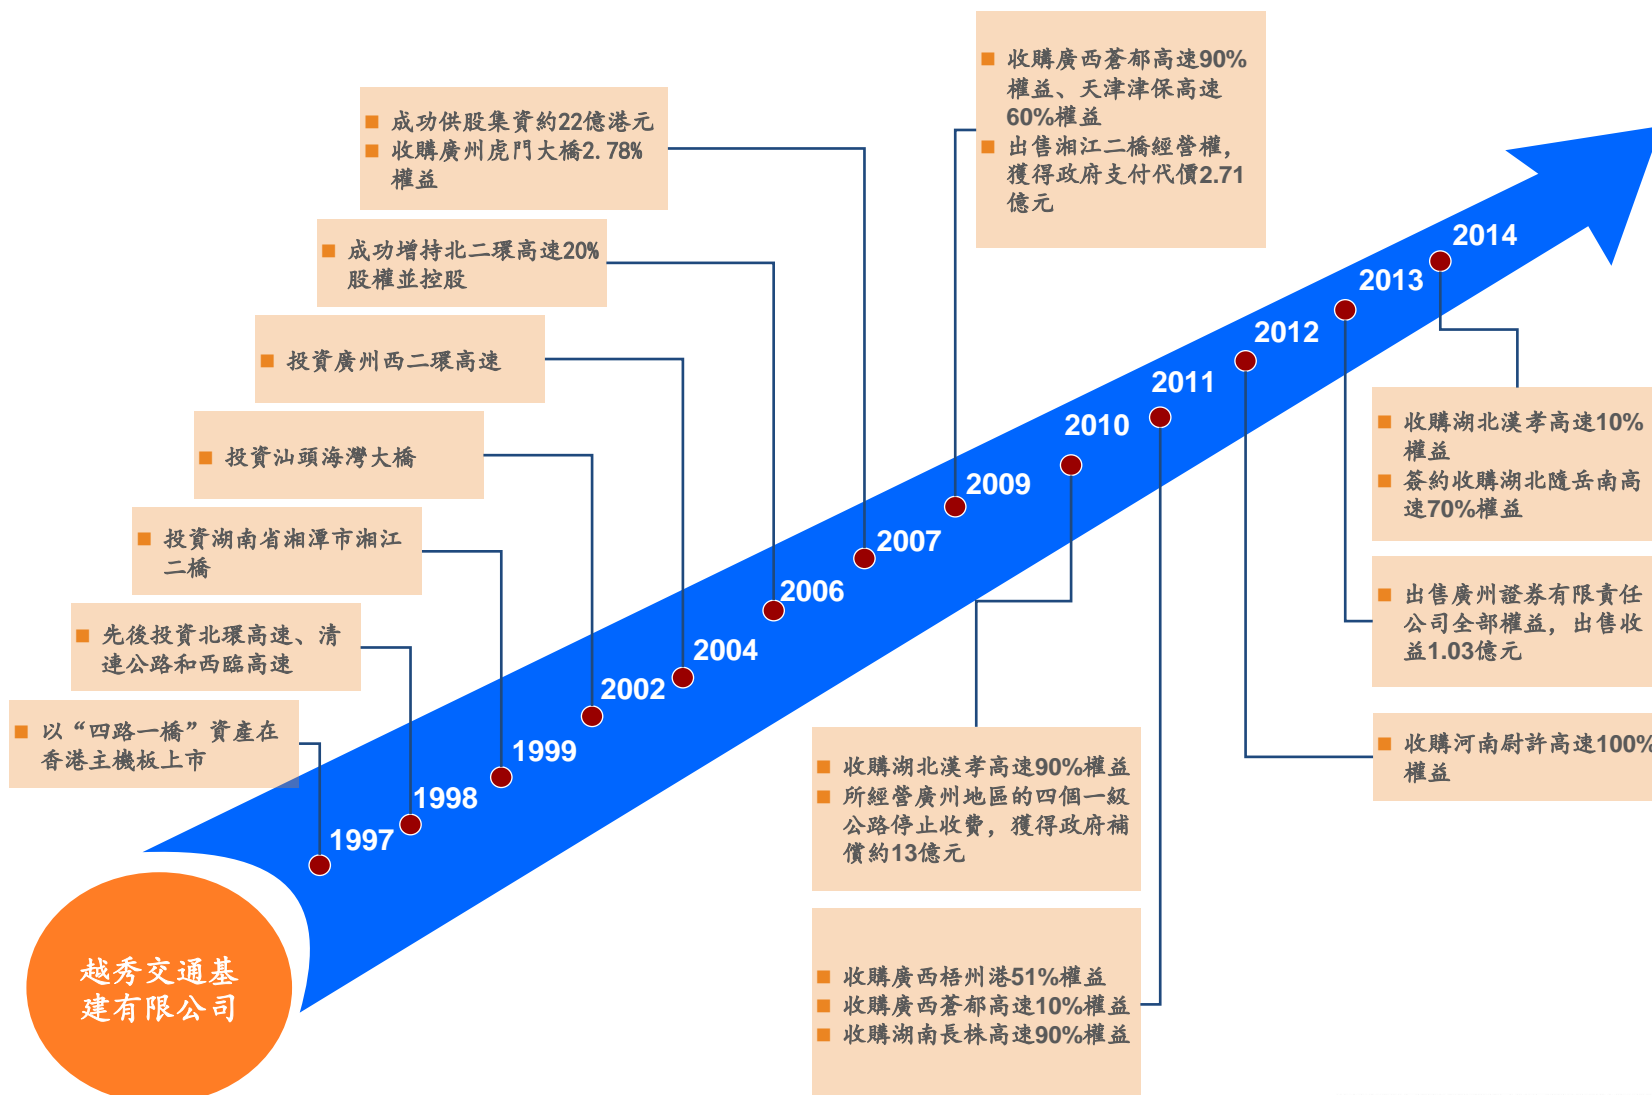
越秀交通基建有限公司

1997
以“四路一橋”資產在香港主機板上市

1998
先後投資北環高速、清連公路和西臨高速

1999
投資湖南省湘潭市湘江二橋

2002
投資汕頭海灣大橋

2004
投資廣州西二環高速

2006
成功增持北二環高速20%股權並控股

2007
成功供股集資約22億港元
收購廣州虎門大橋2.78%權益

2009
收購廣西蒼郁高速90%權益、天津津保高速60%權益
出售湘江二橋經營權，獲得政府支付代價2.71億元

2010
收購湖北漢孝高速90%權益
所經營廣州地區的四個一級公路停止收費，獲得政府補償約13億元

2011
收購廣西梧州港51%權益
收購廣西蒼郁高速10%權益
收購湖南長株高速90%權益

2012
收購河南尉許高速100%權益

2013
出售廣州證券有限責任公司全部權益，出售收益1.03億元

2014
收購湖北漢孝高速10%權益
簽約收購湖北隨岳南高速70%權益